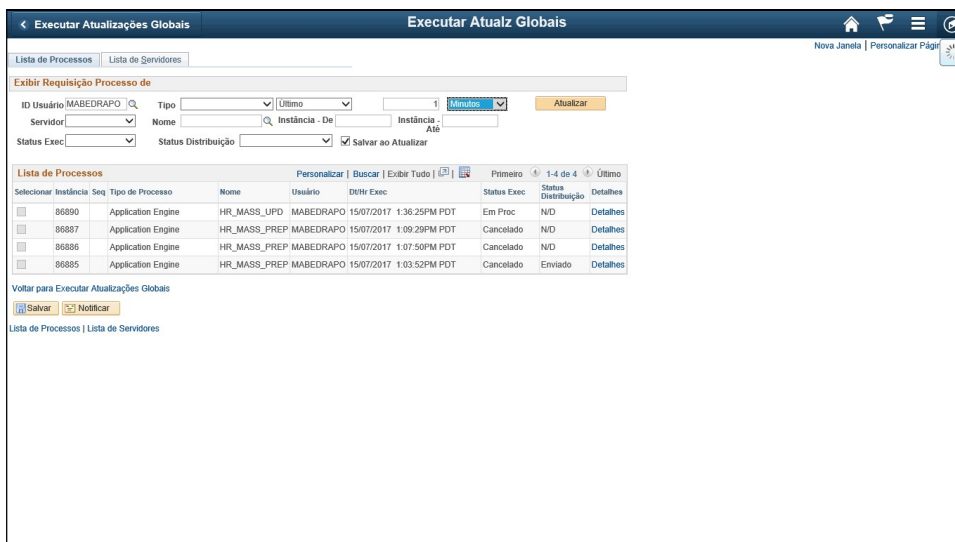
< Executar Atualizações Globais

Executar Atualz Globais

Nova Janela | Personalizar Págir

Lista de Processos | Lista de Servidores

Exibir Requisição Processo de

ID Usuário MABEDRAPO
Tipo
Último
1
Minutos
Atualizar
Servidor
Nome
Instância - De
Instância - Até
Status Exec
Status Distribuição
Salvar ao Atualizar

Lista de Processos
Personalizar | Buscar | Exibir Tudo
Primeiro 1-4 de 4 Último

| Selecionar | Instância | Seq | Tipo de Processo | Nome | Usuário | Dt/Hr Exec | Status Exec | Status Distribuição | Detalhes |
|---|---|---|---|---|---|---|---|---|---|
| | 86890 | | Application Engine | HR_MASS_UPD | MABEDRAPO | 15/07/2017 1:36:25PM PDT | Em Proc | N/D | Detalhes |
| | 86887 | | Application Engine | HR_MASS_PREP | MABEDRAPO | 15/07/2017 1:09:29PM PDT | Cancelado | N/D | Detalhes |
| | 86886 | | Application Engine | HR_MASS_PREP | MABEDRAPO | 15/07/2017 1:07:50PM PDT | Cancelado | N/D | Detalhes |
| | 86885 | | Application Engine | HR_MASS_PREP | MABEDRAPO | 15/07/2017 1:03:52PM PDT | Cancelado | Enviado | Detalhes |

Voltar para Executar Atualizações Globais

Salvar | Notificar

Lista de Processos | Lista de Servidores